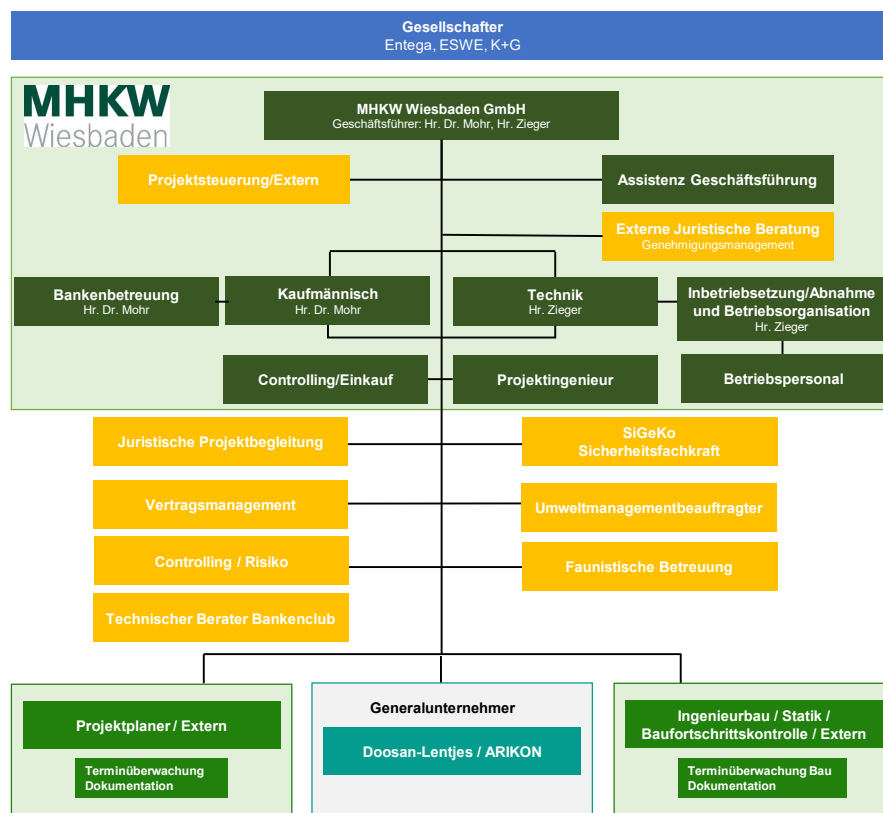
Gesellschafter
Entega, ESWE, K+G

MHKW
Wiesbaden

MHKW Wiesbaden GmbH
Geschäftsführer: Hr. Dr. Mohr, Hr. Zieger

Projektsteuerung/Extern

Assistenz Geschäftsführung

Externe Juristische Beratung
Genehmigungsmanagement

Bankenbetreuung
Hr. Dr. Mohr

Kaufmännisch
Hr. Dr. Mohr

Technik
Hr. Zieger

Inbetriebsetzung/Abnahme und Betriebsorganisation
Hr. Zieger

Controlling/Einkauf

Projektingenieur

Betriebspersonal

Juristische Projektbegleitung

SiGeKo
Sicherheitsfachkraft

Vertragsmanagement

Umweltmanagementbeauftragter

Controlling / Risiko

Faunistische Betreuung

Technischer Berater Bankenclub

Projektplaner / Extern

Terminüberwachung
Dokumentation

Generalunternehmer

Doosan-Lentjes / ARIKON

Ingenieurbau / Statik / Baufortschrittskontrolle / Extern

Terminüberwachung Bau
Dokumentation